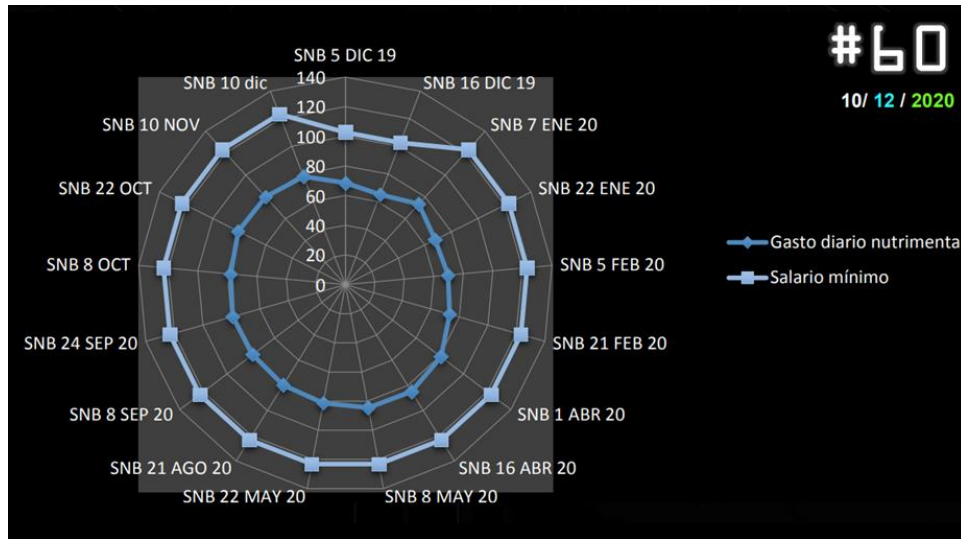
SNB 5 DIC 19
SNB 16 DIC 19
SNB 7 ENE 20
SNB 22 ENE 20
SNB 5 FEB 20
SNB 21 FEB 20
SNB 1 ABR 20
SNB 16 ABR 20
SNB 8 MAY 20
SNB 22 MAY 20
SNB 21 AGO 20
SNB 8 SEP 20
SNB 24 SEP 20
SNB 8 OCT
SNB 22 OCT
SNB 10 NOV
SNB 10 dic

140
120
100
80
60
40
20
0

Gasto diario nutrimenta
Salario mínimo

#60
10/ 12 / 2020